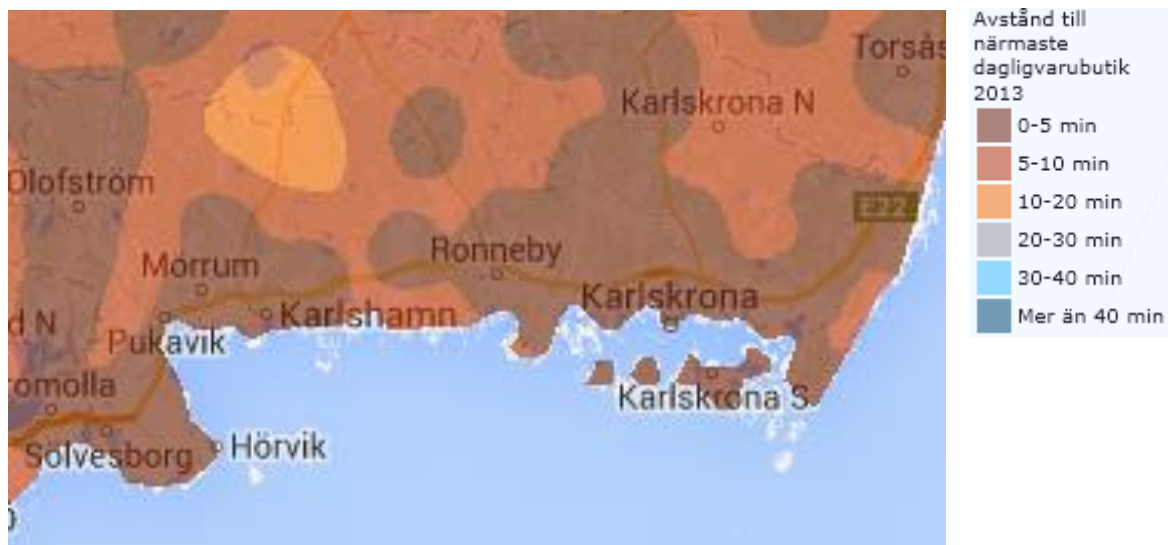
Torsås
Karlskrona N
Olofström
E22
Ronneby
Mörrum
Karlskrona
d N
Karlshamn
Pukavik
romolla
Karlskrona S
Sölvesborg
Hörvik

Avstånd till närmaste dagligvarubutik 2013
0-5 min
5-10 min
10-20 min
20-30 min
30-40 min
Mer än 40 min